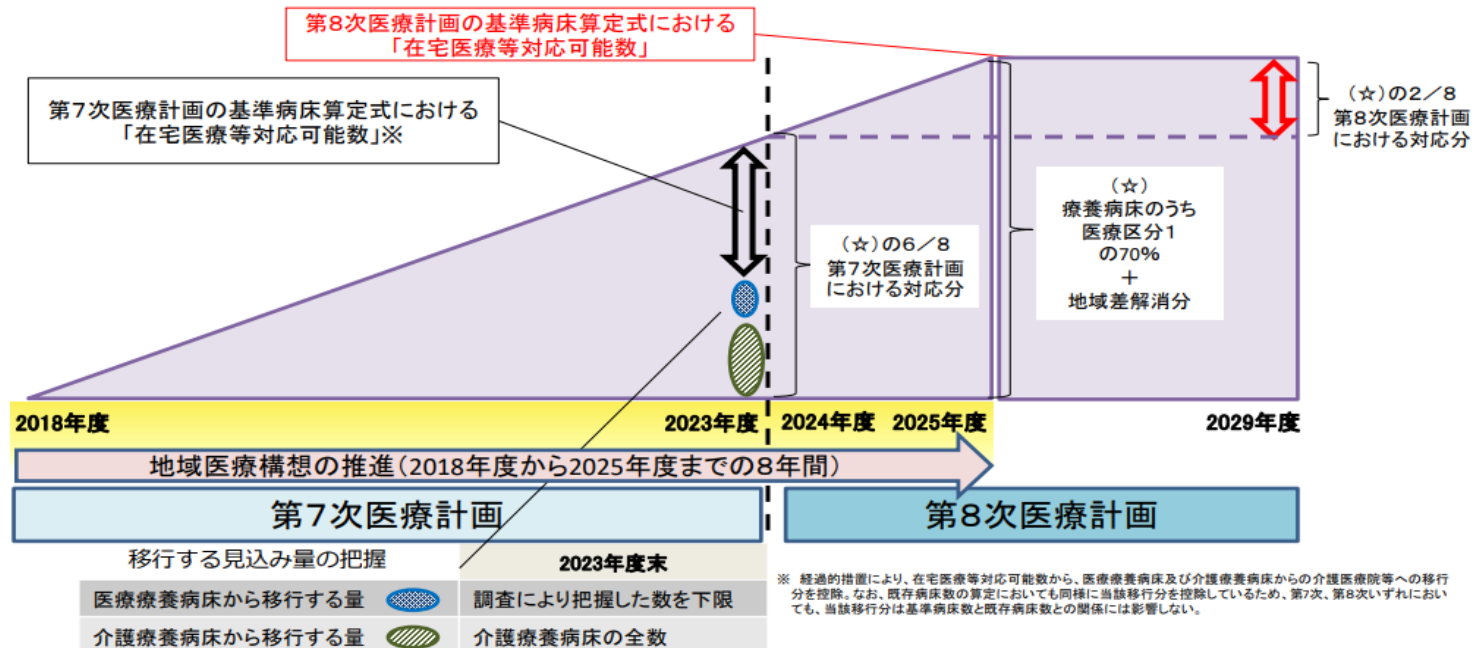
第8次医療計画の基準病床算定式における
「在宅医療等対応可能数」

第7次医療計画の基準病床算定式における
「在宅医療等対応可能数」※

（☆）の2／8
第8次医療計画
における対応分

（☆）
療養病床のうち
医療区分1
の70%
＋
地域差解消分

（☆）の6／8
第7次医療計画
における対応分

2018年度
2023年度
2024年度
2025年度
2029年度

地域医療構想の推進（2018年度から2025年度までの８年間）

第７次医療計画

第８次医療計画

| 移行する見込み量の把握 | 2023年度末 |
|---|---|
| 医療療養病床から移行する量 | 調査により把握した数を下限 |
| 介護療養病床から移行する量 | 介護療養病床の全数 |

※ 経過的措置により、在宅医療等対応可能数から、医療療養病床及び介護療養病床からの介護医療院等への移行分を控除。なお、既存病床数の算定においても同様に当該移行分を控除しているため、第7次、第8次いずれにおいても、当該移行分は基準病床数と既存病床数との関係には影響しない。